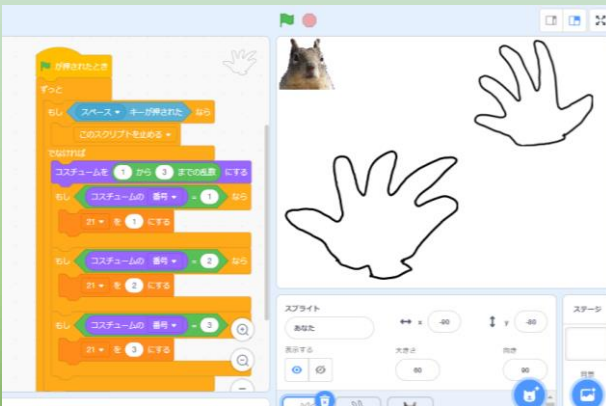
が押されたとき

ずっと

もし スペース ▾ キーが押された なら

このスクリプトを止める ▾

でなければ

コスチュームを 1 から 3 までの乱数 にする

もし コスチュームの 番号 ▾ = 1 なら

21 ▾ を 1 にする

もし コスチュームの 番号 ▾ = 2 なら

21 ▾ を 2 にする

もし コスチュームの 番号 ▾ = 3 なら

21 ▾ を 3 にする

スプライト

あなた

x -80

y -80

表示する

大きさ 80

向き 90

ステージ

背景